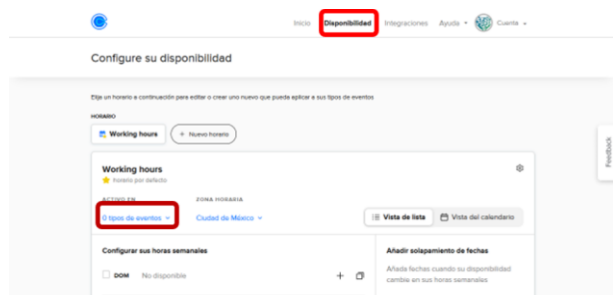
Inicio Disponibilidad Integraciones Ayuda Cuenta

Configure su disponibilidad

Elija un horario a continuación para editar o crear uno nuevo que pueda aplicar a sus tipos de eventos

HORARIO

Working hours + Nuevo horario

Working hours
Horario por defecto

ACTIVO EN
0 tipos de eventos

ZONA HORARIA
Ciudad de México

Vista de lista Vista del calendario

Configurar sus horas semanales

DOM No disponible

Añadir solapamiento de fechas

Añada fechas cuando su disponibilidad cambia en sus horas semanales

Feedback